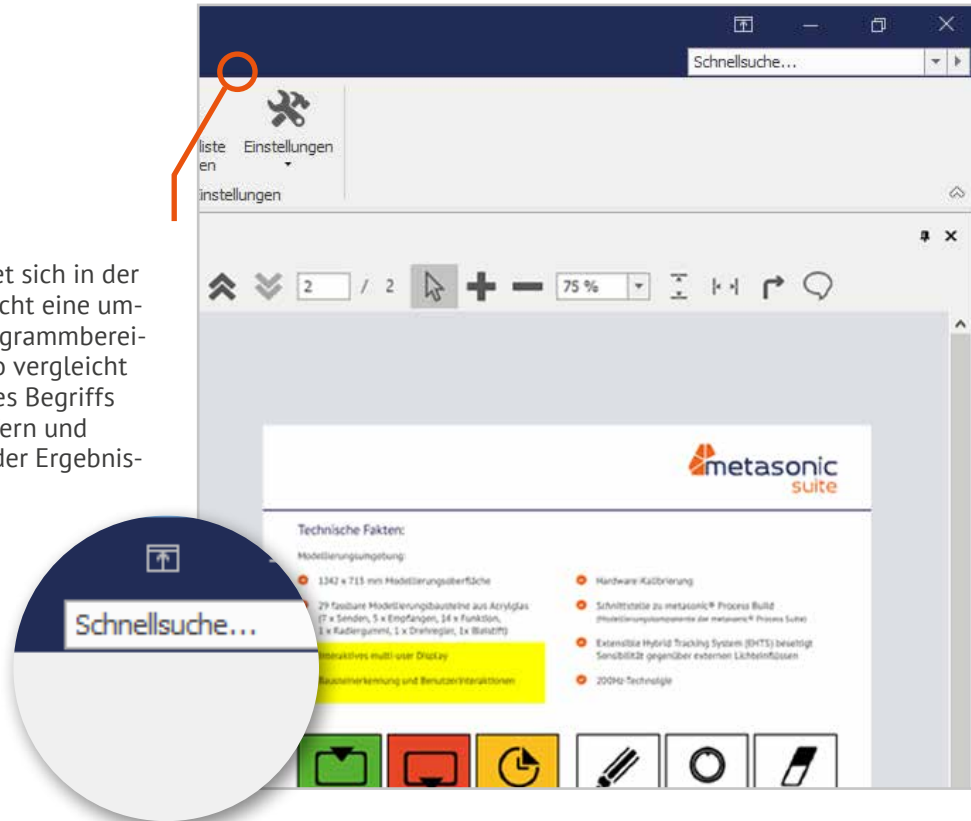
et sich in der
cht eine um-
grammberei-
o vergleicht
es Begriffs
ern und
der Ergebnis-

Schnellsuche...

liste
en

Einstellungen

instellungen

2 / 2

75 %

metasonic
suite

Technische Fakten:

Modellierungsumgebung:

1342 x 715 mm Modellierungsoberfläche

29 fassbare Modellierungsbausteine aus Acrylglas (7 x Senden, 5 x Empfangen, 14 x Funktion, 1 x Radiergummi, 1 x Drehregler, 1x Bleistift)

Interaktives multi-user Display

Bausteinerkennung und Benutzerinteraktionen

Hardware-Kalibrierung

Schnittstelle zu metasonic® Process Build (Modellierungskomponente der metasonic® Process Suite)

Extensible Hybrid Tracking System (EHTS) beseitigt Sensibilität gegenüber externen Lichteinflüssen

200Hz-Technologie

Schnellsuche...